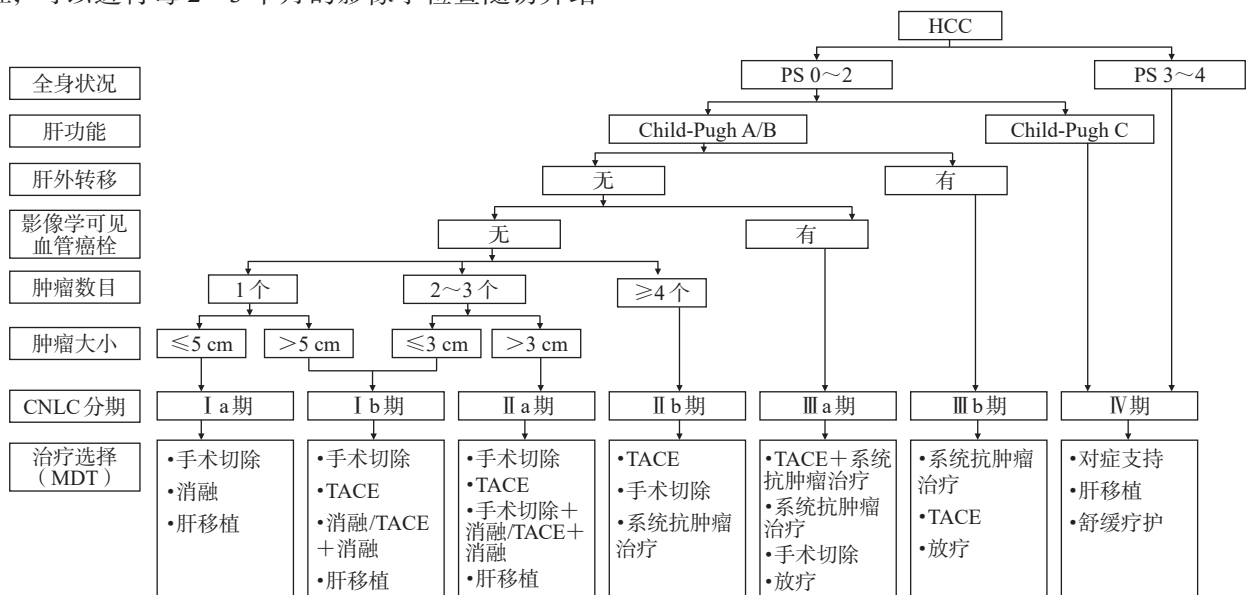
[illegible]，可以进行每 2～3 个月的影像学检查随访并结

HCC

全身状况

PS 0～2

PS 3～4

肝功能

Child-Pugh A/B

Child-Pugh C

肝外转移

无

有

影像学可见血管癌栓

无

有

肿瘤数目

1 个

2～3 个

≥4 个

肿瘤大小

≤5 cm

＞5 cm

≤3 cm

＞3 cm

CNLC 分期

Ⅰa 期

Ⅰb 期

Ⅱa 期

Ⅱb 期

Ⅲa 期

Ⅲb 期

Ⅳ期

治疗选择（MDT）

•手术切除
•消融
•肝移植

•手术切除
•TACE
•消融/TACE＋消融
•肝移植

•手术切除
•TACE
•手术切除＋消融/TACE＋消融
•肝移植

•TACE
•手术切除
•系统抗肿瘤治疗

•TACE＋系统抗肿瘤治疗
•系统抗肿瘤治疗
•手术切除
•放疗

•系统抗肿瘤治疗
•TACE
•放疗

•对症支持
•肝移植
•舒缓疗护